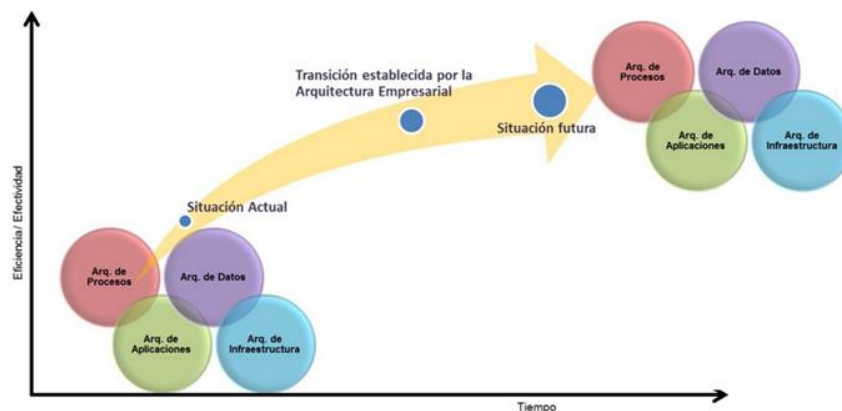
Eficiencia / Efectividad

Transición establecida por la Arquitectura Empresarial

Situación futura

Arq. de Procesos

Arq. de Datos

Arq. de Aplicaciones

Arq. de Infraestructura

Situación Actual

Arq. de Procesos

Arq. de Datos

Arq. de Aplicaciones

Arq. de Infraestructura

Tiempo